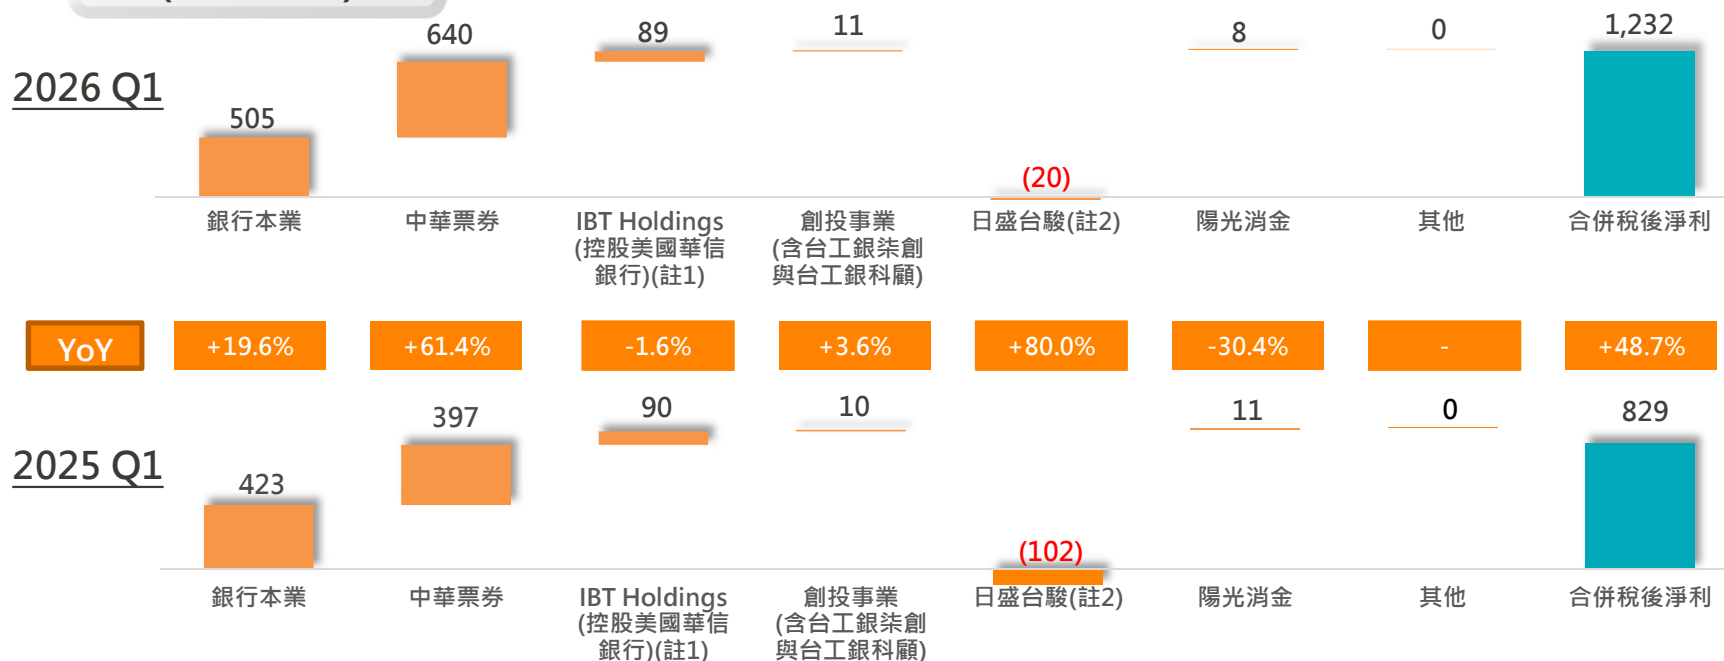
2026 Q1

505
640
89
11
(20)
8
0
1,232

銀行本業
中華票券
IBT Holdings (控股美國華信銀行)(註1)
創投事業 (含台工銀柒創與台工銀科顧)
日盛台駿(註2)
陽光消金
其他
合併稅後淨利

YoY
+19.6%
+61.4%
-1.6%
+3.6%
+80.0%
-30.4%
-
+48.7%

2025 Q1

423
397
90
10
(102)
11
0
829

銀行本業
中華票券
IBT Holdings (控股美國華信銀行)(註1)
創投事業 (含台工銀柒創與台工銀科顧)
日盛台駿(註2)
陽光消金
其他
合併稅後淨利